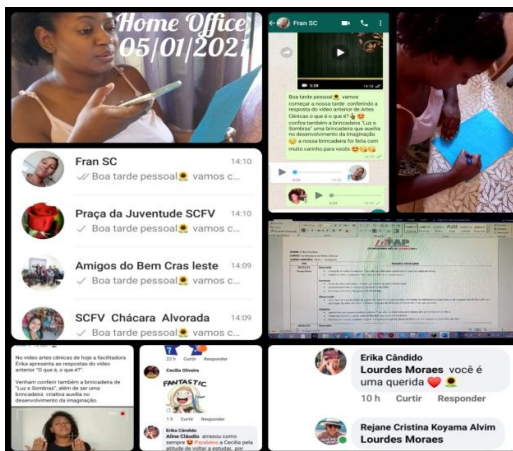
Home Office
05/01/2021

Fran SC

Boa tarde pessoal vamos começar a nossa tarde conferindo a resposta do vídeo anterior de Artes Cênicas O que é o que é? confira também a brincadeira "Luz e Sombras" uma brincadeira que auxilia no desenvolvimento da imaginação a nossa brincadeira foi feita com muito carinho para vocês

Fran SC 14:10
Boa tarde pessoal vamos c...

Praça da Juventude SCFV 14:10
Boa tarde pessoal vamos c...

Amigos do Bem Cras leste 14:09
Boa tarde pessoal vamos c...

SCFV Chácara Alvorada 14:09
Boa tarde pessoal vamos c...

No vídeo artes cênicas de hoje a facilitadora Érika apresenta as respostas do vídeo anterior "O que é, o que é?"

Venham conferir também a brincadeira de "Luz e Sombras", além de ser uma brincadeira criativa auxilia no desenvolvimento da imaginação.

Cecília Oliveira
FANTASTIC
Curtir Responder

Erika Cândido
Aline Cláudio arrasou como sempre Parabéns a Cecília pela atitude de voltar a estudar, por

Erika Cândido
Lourdes Moraes você é uma querida
10 h Curtir Responder

Rejane Cristina Koyama Alvim
Lourdes Moraes